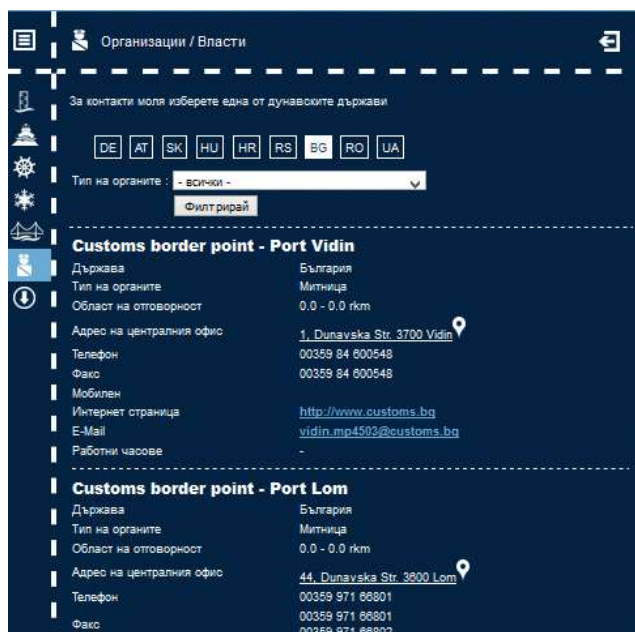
Организации / Власти

За контакти моля изберете една от дунавските държави

DE AT SK HU HR RS BG RO UA

Тип на органите : - всички -

Филтрирай

Customs border point - Port Vidin

| | |
|---|---|
| Държава | България |
| Тип на органите | Митница |
| Област на отговорност | 0.0 - 0.0 rkm |
| Адрес на централния офис | 1, Dunavska Str. 3700 Vidin |
| Телефон | 00359 84 600548 |
| Факс | 00359 84 600548 |
| Мобилен | |
| Интернет страница | http://www.customs.bg |
| E-Mail | vidin.mp4503@customs.bg |
| Работни часове | - |

Customs border point - Port Lom

| | |
|---|---|
| Държава | България |
| Тип на органите | Митница |
| Област на отговорност | 0.0 - 0.0 rkm |
| Адрес на централния офис | 44, Dunavska Str. 3600 Lom |
| Телефон | 00359 971 66801 |
| Факс | 00359 971 66801 00359 971 66802 |